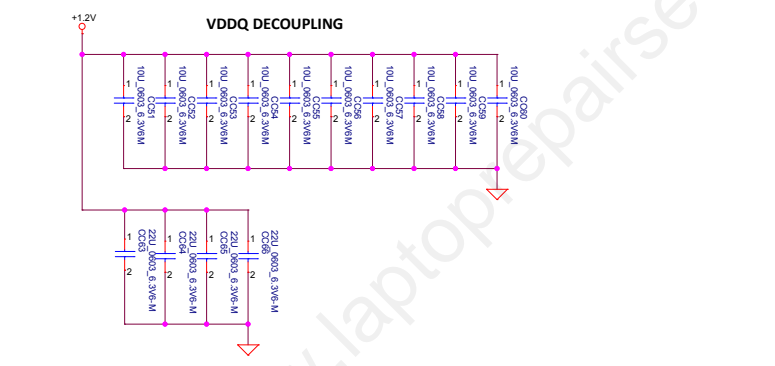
+1.2V

VDDQ DECOUPLING

1 2 CC51 10U_0603_6.3V6M
1 2 CC52 10U_0603_6.3V6M
1 2 CC53 10U_0603_6.3V6M
1 2 CC54 10U_0603_6.3V6M
1 2 CC55 10U_0603_6.3V6M
1 2 CC56 10U_0603_6.3V6M
1 2 CC57 10U_0603_6.3V6M
1 2 CC58 10U_0603_6.3V6M
1 2 CC59 10U_0603_6.3V6M
1 2 CC60 10U_0603_6.3V6M

1 2 CC63 22U_0603_6.3V6-M
1 2 CC64 22U_0603_6.3V6-M
1 2 CC65 22U_0603_6.3V6-M
1 2 CC66 22U_0603_6.3V6-M

www.laptoprepairse